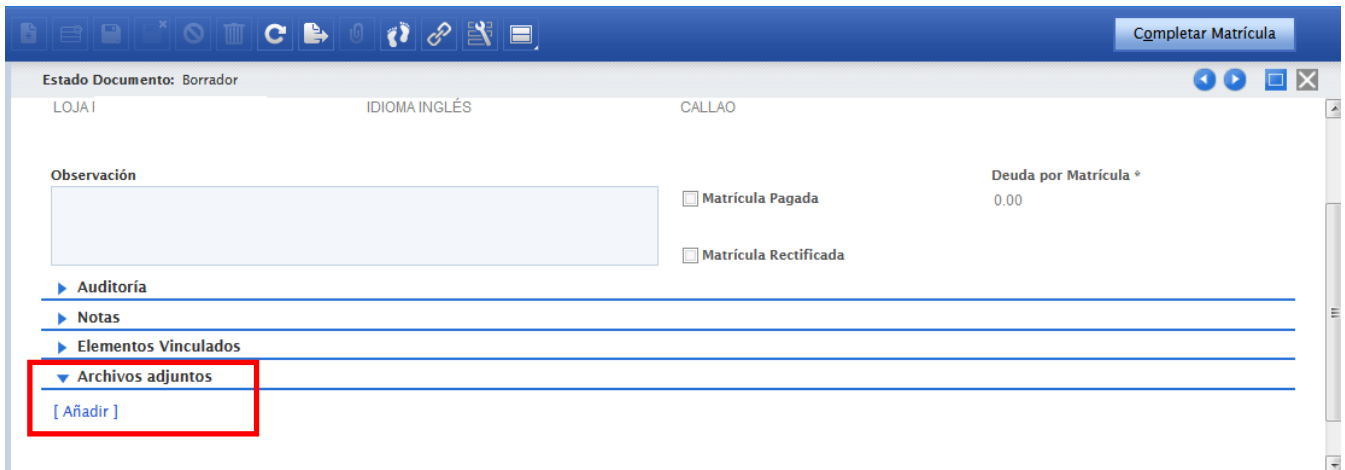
Completar Matrícula

Estado Documento: Borrador

LOJA I

IDIOMA INGLÉS

CALLAO

Observación

Matrícula Pagada

Deuda por Matrícula *

0.00

Matrícula Rectificada

Auditoría

Notas

Elementos Vinculados

Archivos adjuntos

[ Añadir ]